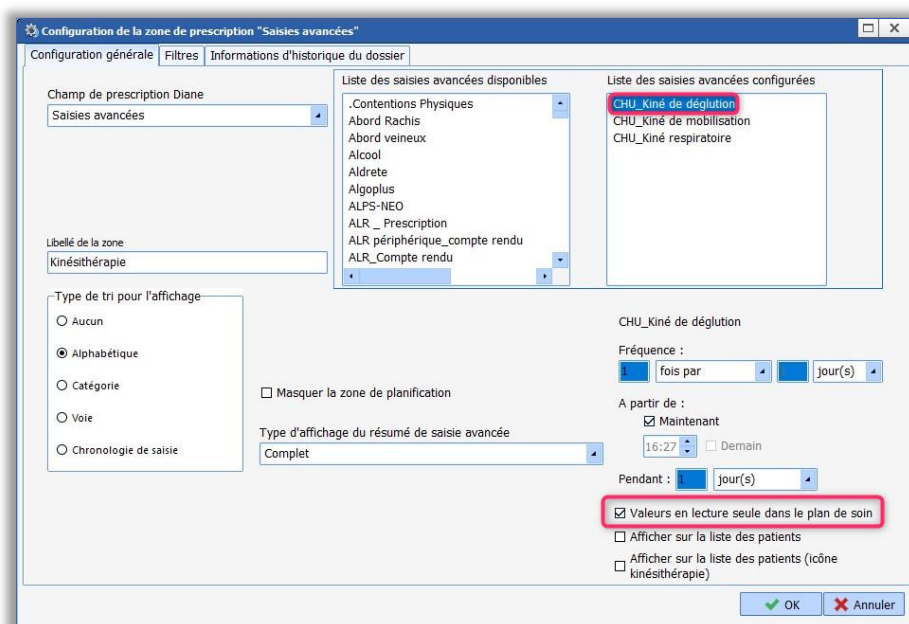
Configuration de la zone de prescription "Saisies avancées"

Configuration générale | Filtres | Informations d'historique du dossier

Champ de prescription Diane
Saisies avancées

Liste des saisies avancées disponibles
.Contentions Physiques
Abord Rachis
Abord veineux
Alcool
Aldrete
Algoplus
ALPS-NEO
ALR _ Prescription
ALR périphérique_compte rendu
ALR_Compte rendu

Liste des saisies avancées configurées
CHU_Kiné de déglution
CHU_Kiné de mobilisation
CHU_Kiné respiratoire

Libellé de la zone
Kinésithérapie

Type de tri pour l'affichage
Aucun
Alphabétique
Catégorie
Voie
Chronologie de saisie

Masquer la zone de planification

Type d'affichage du résumé de saisie avancée
Complet

CHU_Kiné de déglution

Fréquence :
1 fois par jour(s)

A partir de :
Maintenant
16:27 Demain

Pendant : 1 jour(s)

Valeurs en lecture seule dans le plan de soin
Afficher sur la liste des patients
Afficher sur la liste des patients (icône kinésithérapie)

OK Annuler